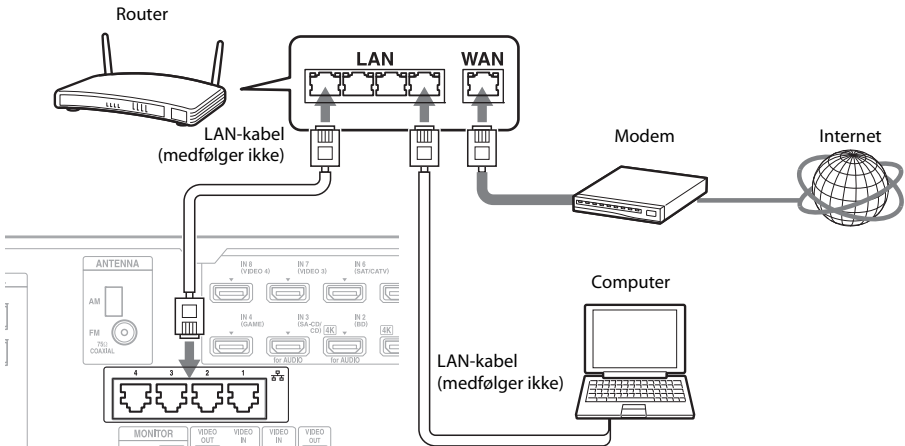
Router

LAN

WAN

LAN-kabel (medfølger ikke)

Modem

Internet

ANTENNA

AM

FM 75Ω COAXIAL

IN 8 (VIDEO 4)

IN 7 (VIDEO 3)

IN 6 (SAT/CATV)

IN 4 (GAME)

IN 3 (SA-CD/CD)

4K

IN 2 (BD)

4K

for AUDIO

for AUDIO

Computer

4 3 2 1

LAN-kabel (medfølger ikke)

MONITOR

VIDEO OUT

VIDEO IN

VIDEO IN

VIDEO OUT